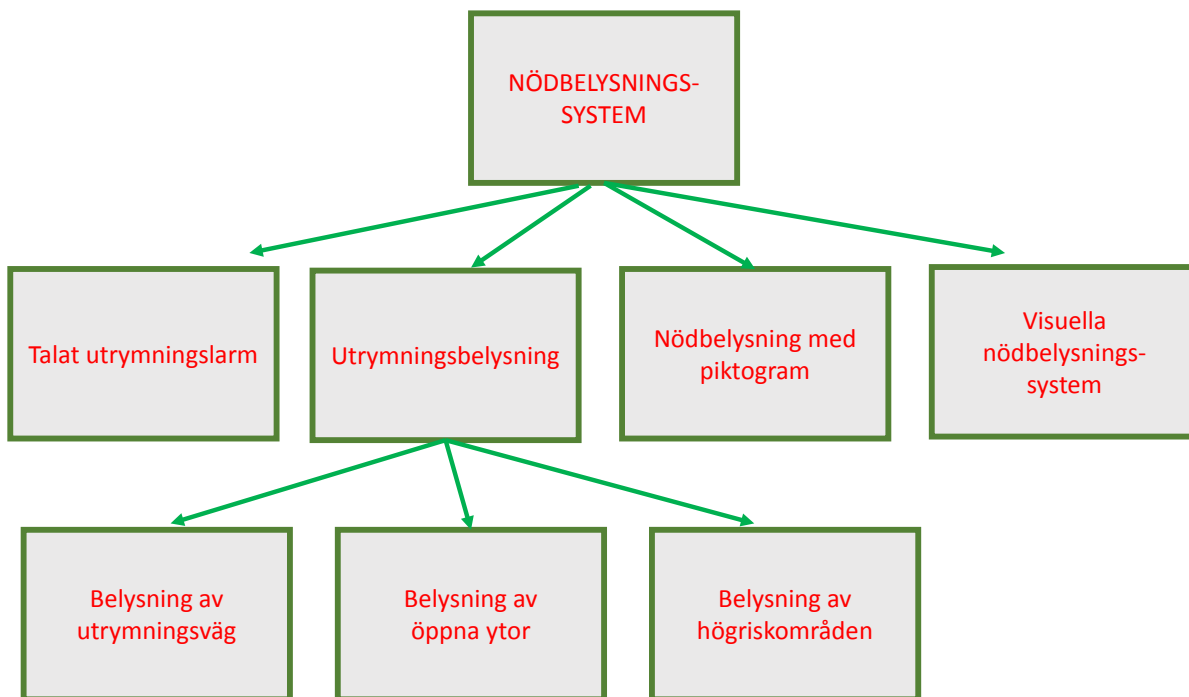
NÖDBELYSNINGS-SYSTEM

Talat utrymningslarm

Utrymningsbelysning

Nödbelysning med piktogram

Visuella nödbelysnings-system

Belysning av utrymningsväg

Belysning av öppna ytor

Belysning av högriskområden